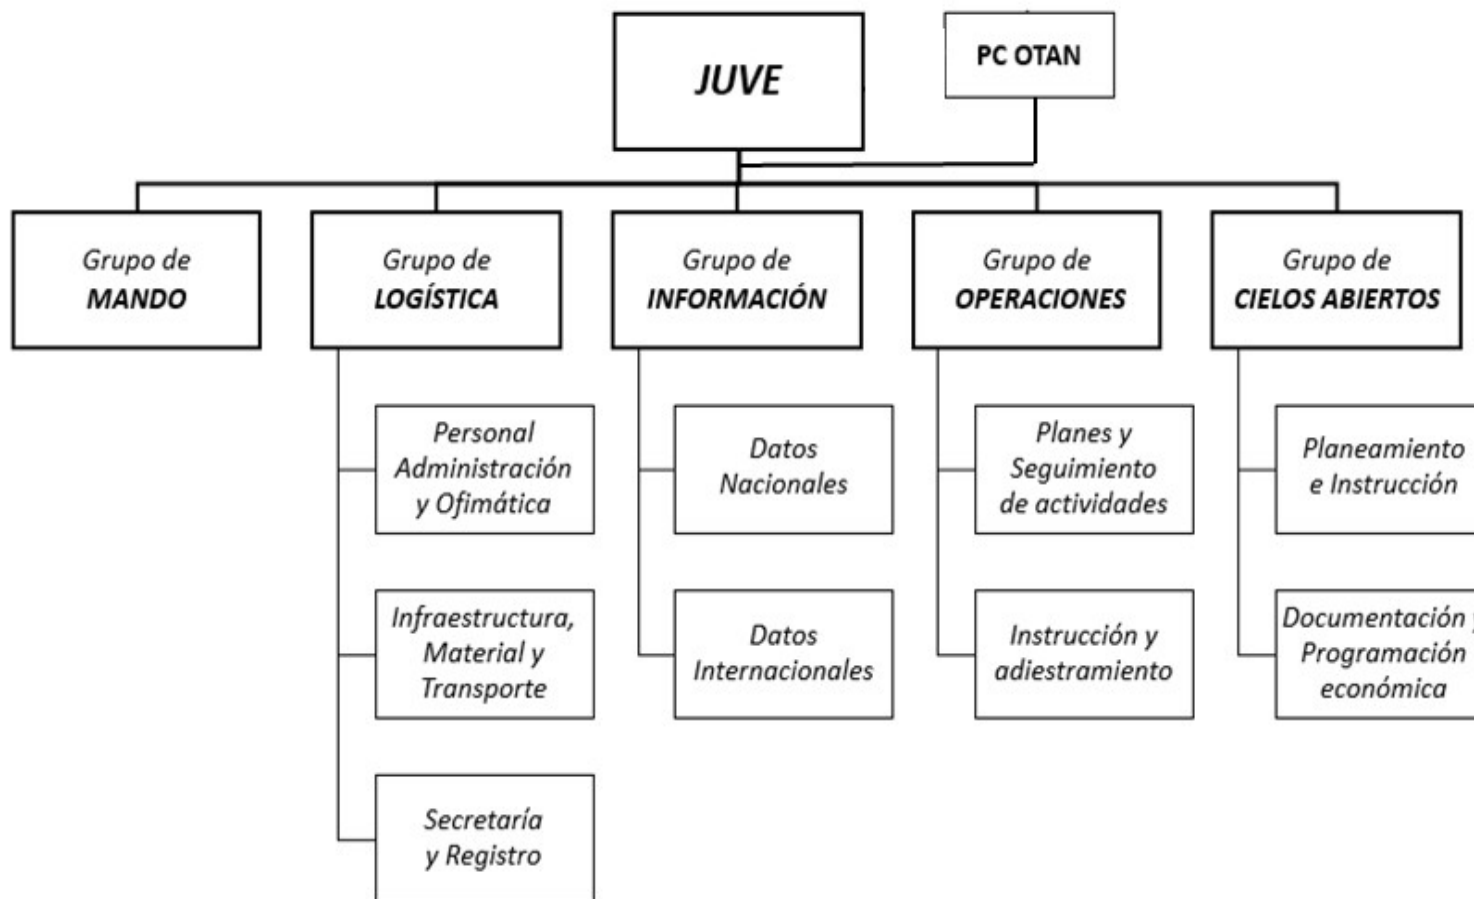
JUVE

PC OTAN

Grupo de MANDO

Grupo de LOGÍSTICA

Personal Administración y Ofimática

Infraestructura, Material y Transporte

Secretaría y Registro

Grupo de INFORMACIÓN

Datos Nacionales

Datos Internacionales

Grupo de OPERACIONES

Planes y Seguimiento de actividades

Instrucción y adiestramiento

Grupo de CIELOS ABIERTOS

Planeamiento e Instrucción

Documentación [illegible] Programación económica